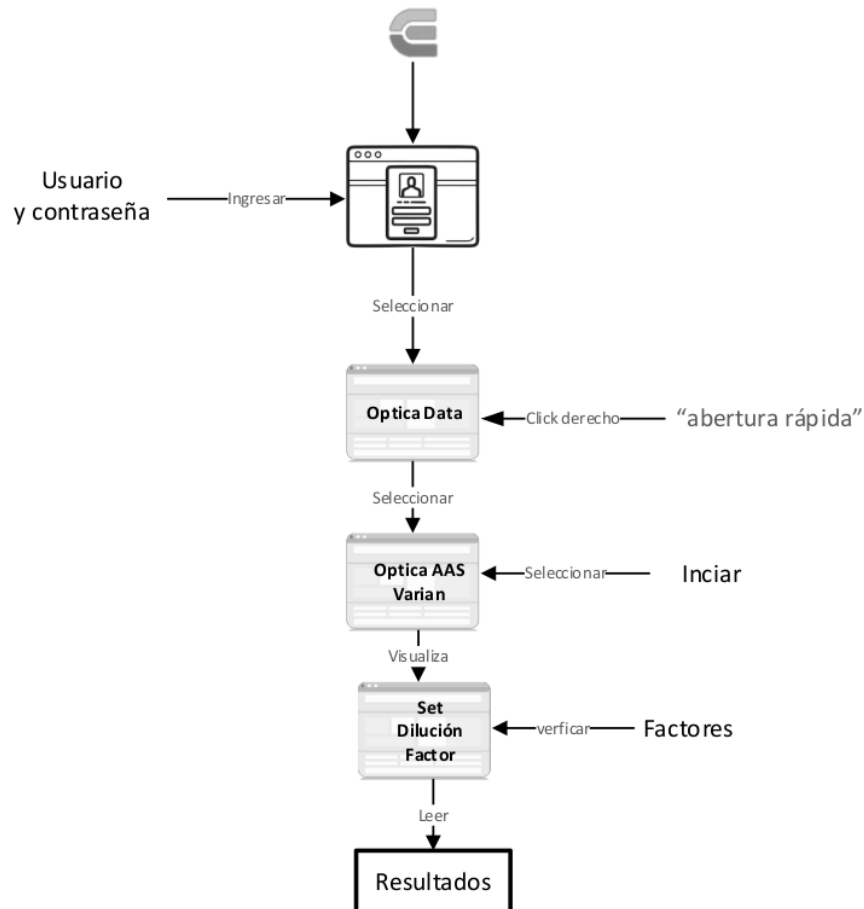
Usuario
y contraseña

Ingresar

Seleccionar

Optica Data

Click derecho

"abertura rápida"

Seleccionar

Optica AAS Varian

Seleccionar

Inciar

Visualiza

Set Dilución Factor

verficar

Factores

Leer

Resultados